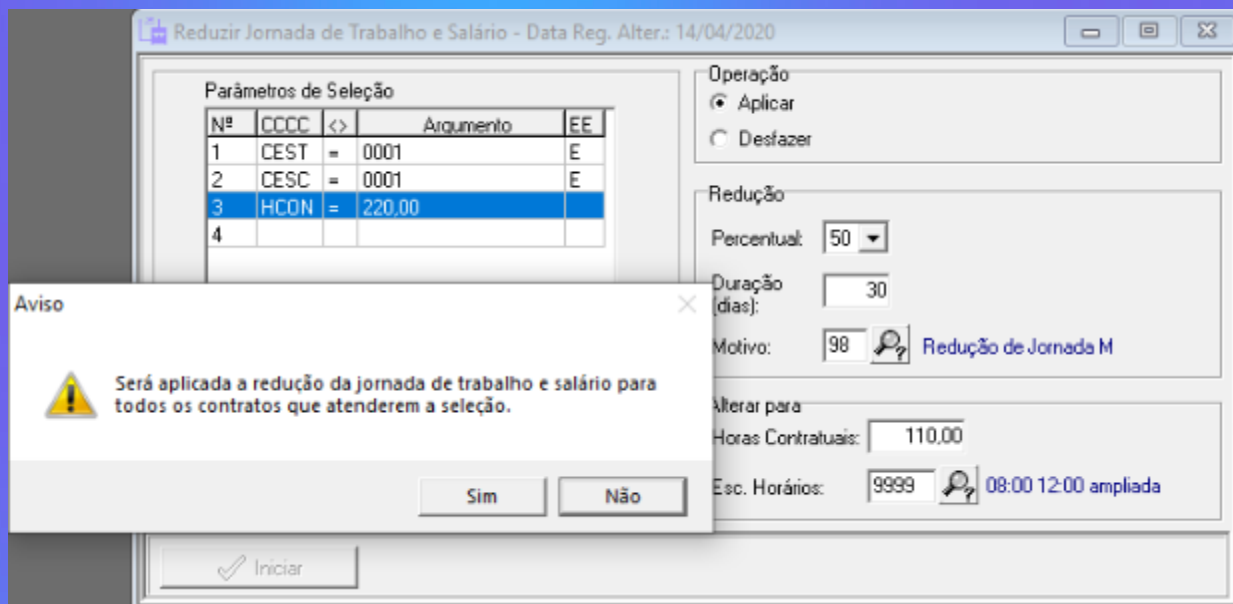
Reduzir Jornada de Trabalho e Salário - Data Reg. Alter.: 14/04/2020

Parâmetros de Seleção

| Nº | CCCC | <> | Argumento | EE |
|---|---|---|---|---|
| 1 | CEST | = | 0001 | E |
| 2 | CESC | = | 0001 | E |
| 3 | HCON | = | 220,00 | |
| 4 | | | | |

Operação
Aplicar
Desfazer

Redução
Percentual: 50
Duração (dias): 30
Motivo: 98 Redução de Jornada M

Alterar para
Horas Contratuais: 110,00
Esc. Horários: 9999 08:00 12:00 ampliada

Aviso

Será aplicada a redução da jornada de trabalho e salário para todos os contratos que atenderem a seleção.

Sim
Não

Iniciar